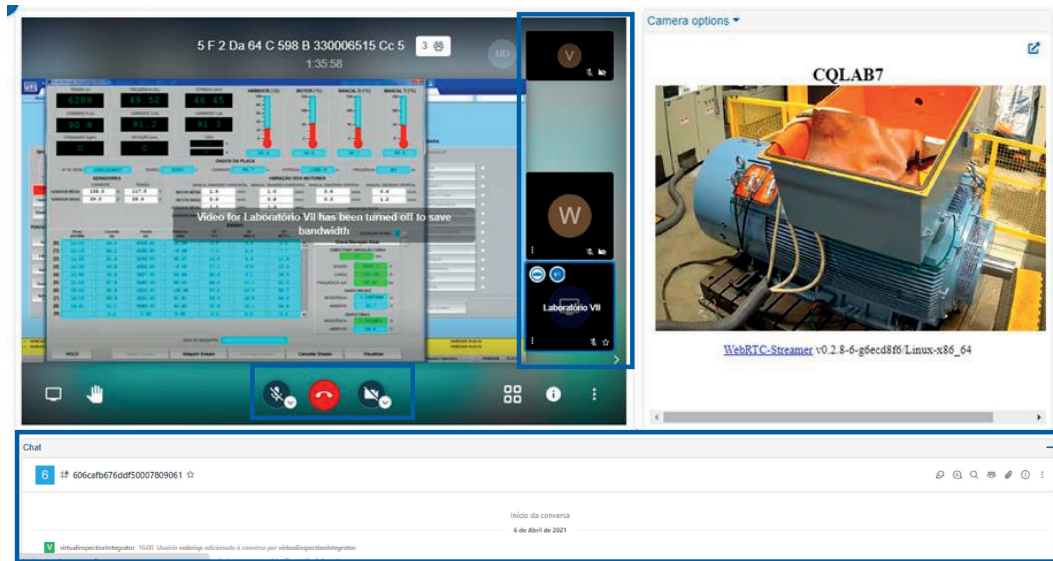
5 F 2 Da 64 C 598 B 330006515 Cc 5
1:35:58
3
HD
V
W
Laboratório VII
Video for Laboratório VII has been turned off to save bandwidth
Camera options
CQLAB7
WebRTC-Streamer v0.2.8-6-g6ecd8f6/Linux-x86_64
Chat
6
606cafb676ddf50007809061
Início da conversa
6 de Abril de 2021
virtualinspectionIntegrator 16:00 Usuário voleriop adicionado à conversa por virtualinspectionIntegrator.